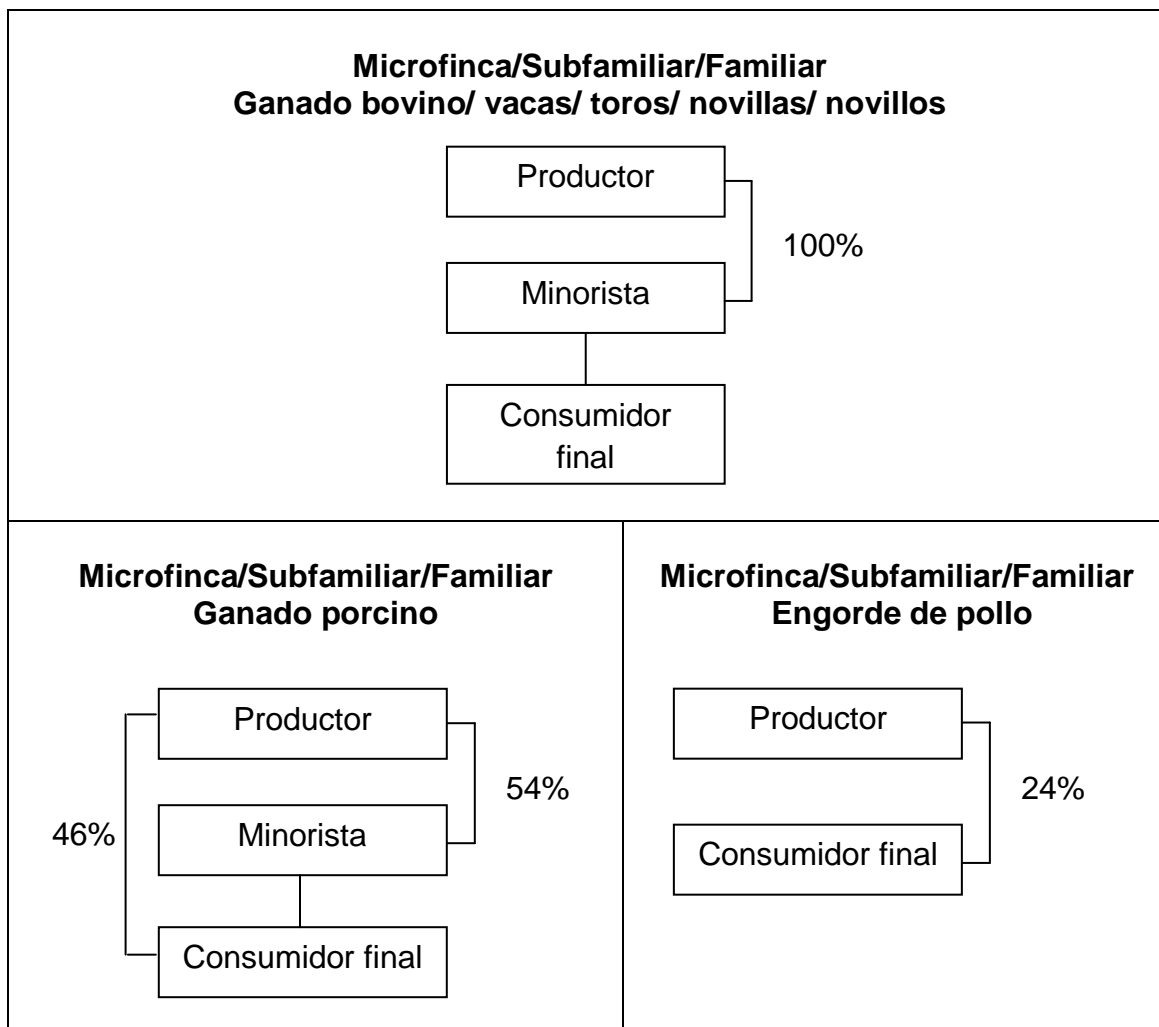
**Microfinca/Subfamiliar/Familiar**
**Ganado bovino/ vacas/ toros/ novillas/ novillos**

Productor

100%

Minorista

Consumidor final

**Microfinca/Subfamiliar/Familiar**
**Ganado porcino**

Productor

54%

46%

Minorista

Consumidor final

**Microfinca/Subfamiliar/Familiar**
**Engorde de pollo**

Productor

24%

Consumidor final